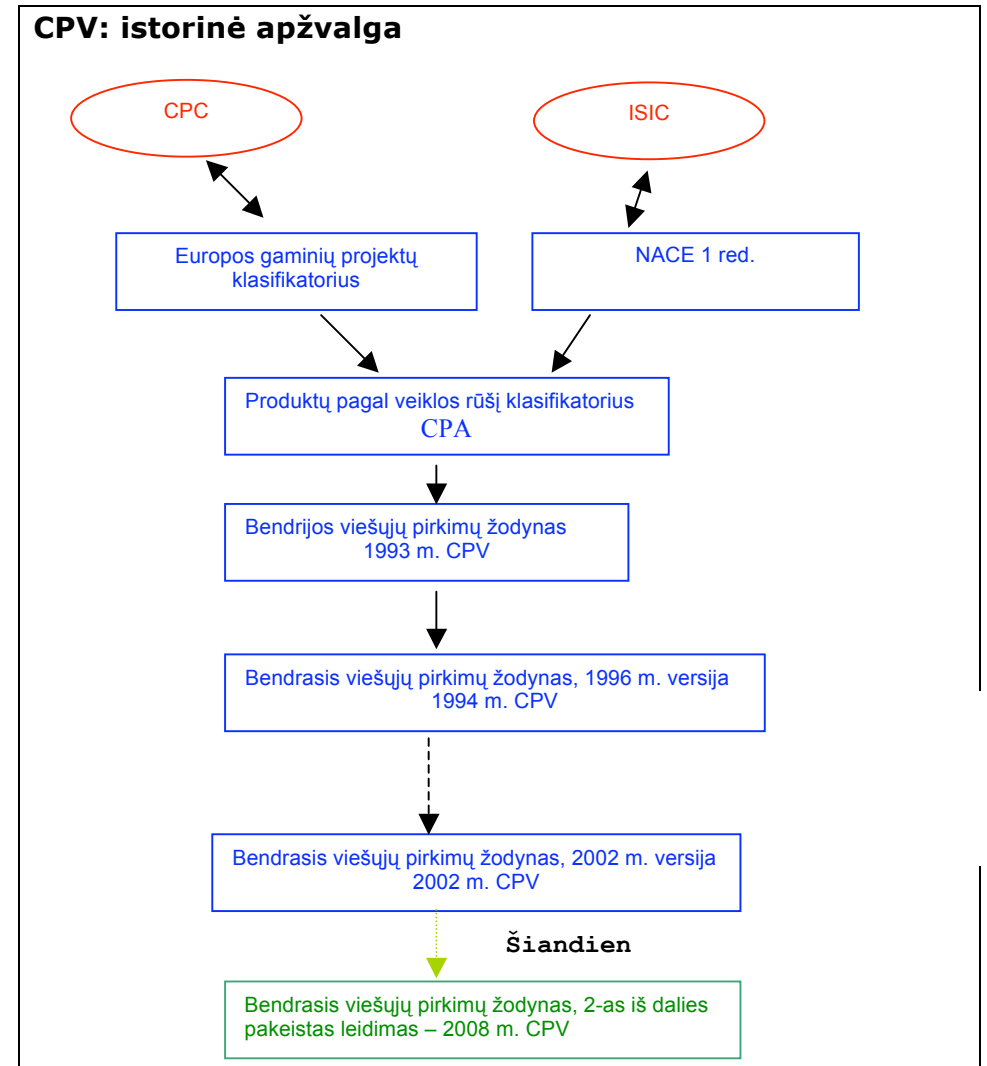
CPV: istorinė apžvalga

CPC

ISIC

Europos gaminių projektų klasifikatorius

NACE 1 red.

Produktų pagal veiklos rūšį klasifikatorius CPA

Bendrijos viešųjų pirkimų žodynas 1993 m. CPV

Bendrasis viešųjų pirkimų žodynas, 1996 m. versija 1994 m. CPV

Bendrasis viešųjų pirkimų žodynas, 2002 m. versija 2002 m. CPV

Šiandien

Bendrasis viešųjų pirkimų žodynas, 2-as iš dalies pakeistas leidimas – 2008 m. CPV